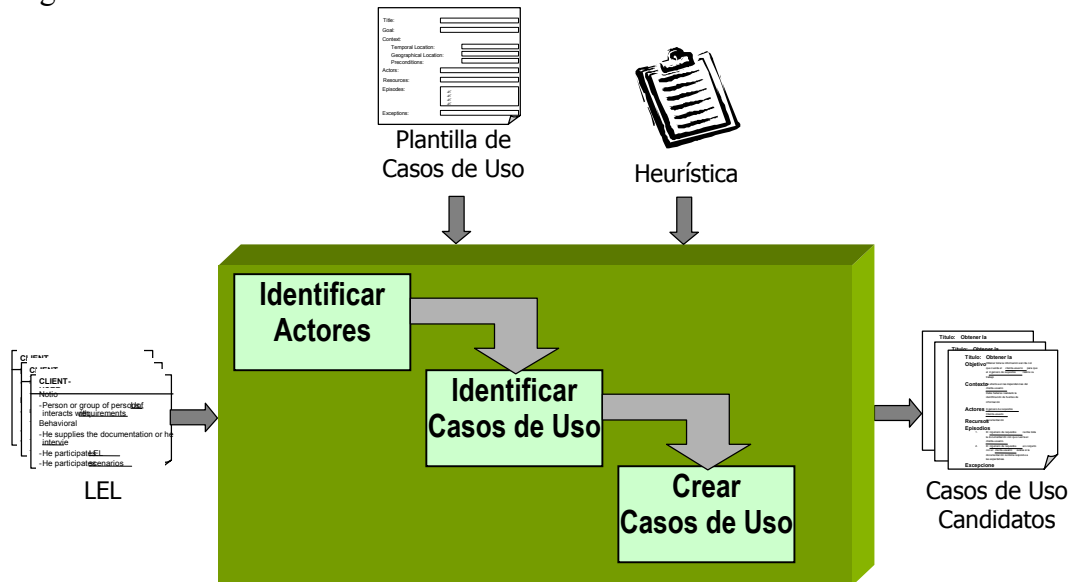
Title:
Goal:
Context:
Temporal Location:
Geographical Location:
Preconditions:
Actors:
Resources:
Episodes:
Exceptions:

Plantilla de Casos de Uso

Heurística

CLIENT-
Notio
- Person or group of persons interacts with requirements
Behavioral
- He supplies the documentation or he intervie
- He participates LEL
- He participates scenarios

LEL

Identificar Actores

Identificar Casos de Uso

Crear Casos de Uso

Título: Obtener la
Objetivo
Contexto
Actores
Recursos
Episodios
Excepcione

Casos de Uso Candidatos